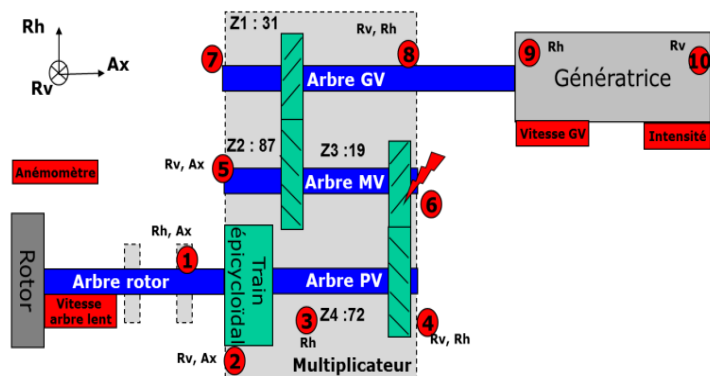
Rh
Ax
Rv

Z1 : 31
Rv, Rh
7
8
Arbre GV
9 Rh
Rv 10
Génératrice
Vitesse GV
Intensité

Anémomètre

Z2 : 87
Z3 :19
Rv, Ax
5
Arbre MV
6

Rotor
Arbre rotor
Rh, Ax
1
Train épicycloïdal
Arbre PV
Vitesse arbre lent
3 Z4 :72
Rh
4 Rv, Rh
Rv, Ax
2
Multiplicateur